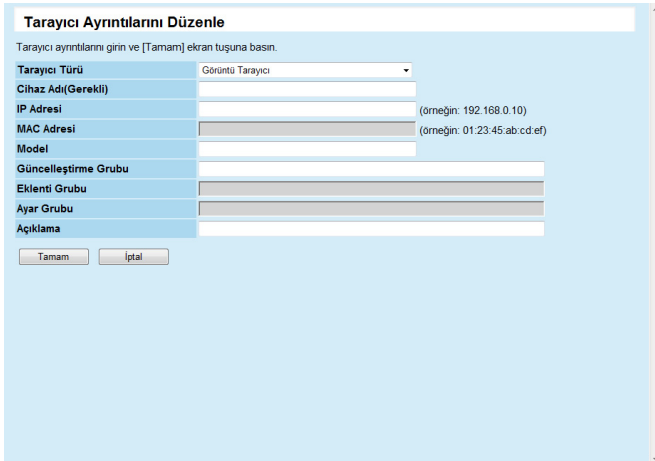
Tarayıcı Ayrıntılarını Düzenle

Tarayıcı ayrıntılarını girin ve [Tamam] ekran tuşuna basın.

| | | |
|---|---|---|
| Tarayıcı Türü | Görüntü Tarayıcı | |
| Cihaz Adı(Gerekli) | | |
| IP Adresi | | (örneğin: 192.168.0.10) |
| MAC Adresi | | (örneğin: 01:23:45:ab:cd:ef) |
| Model | | |
| Güncelleştirme Grubu | | |
| Eklenti Grubu | | |
| Ayar Grubu | | |
| Açıklama | | |

Tamam İptal